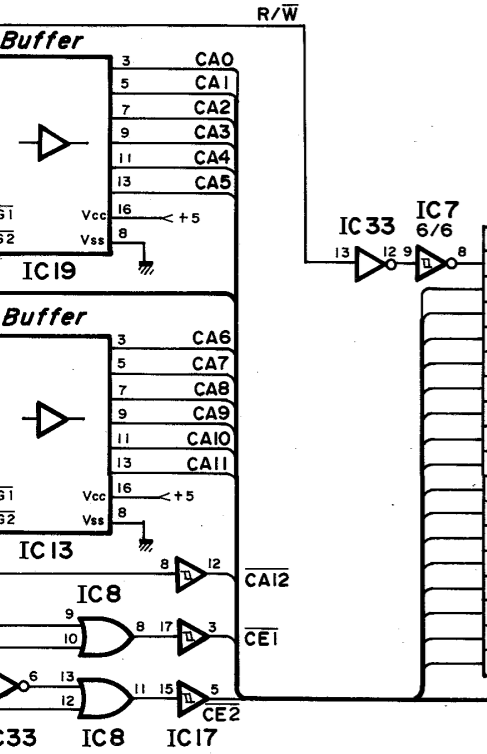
R/$\overline{W}$

Buffer

3 CA0
5 CA1
7 CA2
9 CA3
11 CA4
13 CA5

$\overline{G1}$
$\overline{G2}$
Vcc 16 +5
Vss 8

IC19

IC33 13 12
IC7 6/6 9 8

Buffer

3 CA6
5 CA7
7 CA8
9 CA9
11 CA10
13 CA11

$\overline{G1}$
$\overline{G2}$
Vcc 16 +5
Vss 8

IC13

8 12 $\overline{CA12}$

IC8
9
10 8 17 3 $\overline{CE1}$

6 13
12 11 15 5 CE2

C33 IC8 IC17